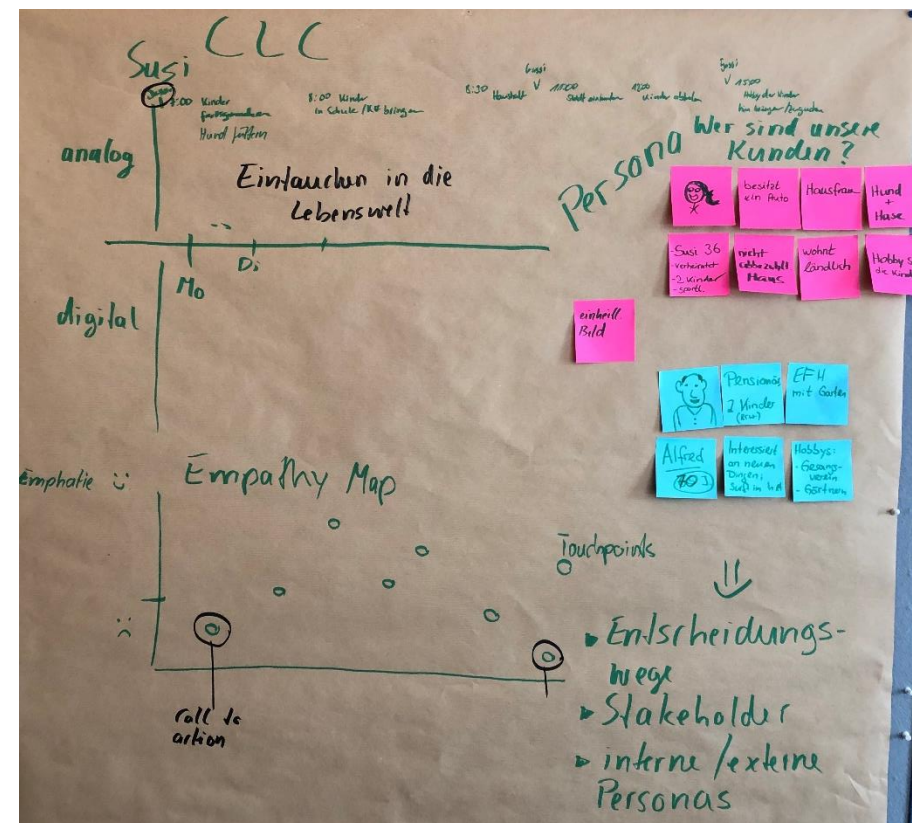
Susi CLC

7:00 Kinder fertigmachen
Hund füttern

8:00 Kinder in Schule / KiTa bringen

Susi
8:30 Haushalt V 11:00 Stadt einkaufen 12:00 Kinder abholen

Susi
V 15:00
Hobby der Kinder
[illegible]

analog

Eintauchen in die Lebenswelt

Mo Di

digital

Persona Wer sind unsere Kunden?

besitzt ein Auto
Hausfrau
Hund + Hase
Susi 36 verheiratet - 2 Kinder - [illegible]
nicht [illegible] Haus
wohnt ländlich
Hobby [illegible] die Kinder

einheitl. Bild

Pensionär
2 Kinder (erw.)
EFH mit Garten
Alfred 70 J
Interessiert an neuen Dingen; Surft im Web
Hobbys: - Gesangsverein - Gärtnern

Emphatie ☺ Empathy Map

☹

call to action

Touchpoints

⇓

• Entscheidungswege
• Stakeholder
• interne / externe Personas